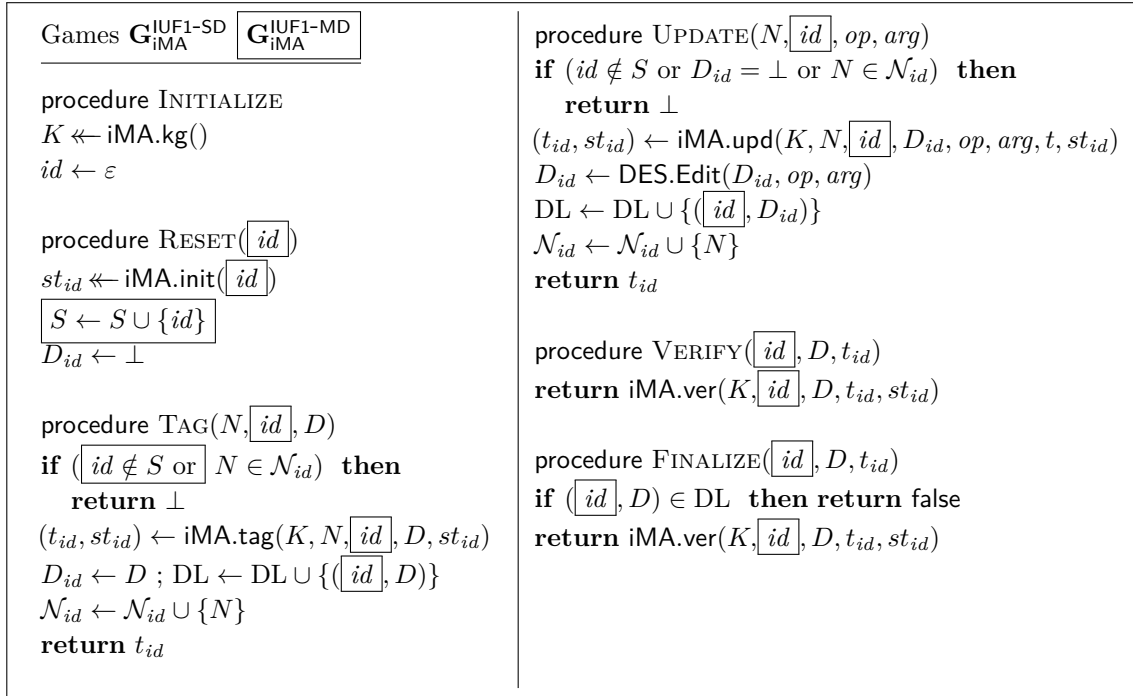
Games $\mathbf{G}_{\mathsf{iMA}}^{\mathsf{IUF1\text{-}SD}}$ $\boxed{\mathbf{G}_{\mathsf{iMA}}^{\mathsf{IUF1\text{-}MD}}}$

procedure INITIALIZE
$K \twoheadleftarrow \mathsf{iMA.kg}()$
$id \leftarrow \varepsilon$

procedure RESET($\boxed{id}$)
$st_{id} \twoheadleftarrow \mathsf{iMA.init}(\boxed{id})$
$\boxed{S \leftarrow S \cup \{id\}}$
$D_{id} \leftarrow \bot$

procedure TAG($N, \boxed{id}, D$)
**if** ($\boxed{id \notin S \text{ or }}$ $N \in \mathcal{N}_{id}$) **then**
**return** $\bot$
$(t_{id}, st_{id}) \leftarrow \mathsf{iMA.tag}(K, N, \boxed{id}, D, st_{id})$
$D_{id} \leftarrow D$ ; $\mathrm{DL} \leftarrow \mathrm{DL} \cup \{(\boxed{id}, D)\}$
$\mathcal{N}_{id} \leftarrow \mathcal{N}_{id} \cup \{N\}$
**return** $t_{id}$

procedure UPDATE($N, \boxed{id}, op, arg$)
**if** ($id \notin S$ or $D_{id} = \bot$ or $N \in \mathcal{N}_{id}$) **then**
**return** $\bot$
$(t_{id}, st_{id}) \leftarrow \mathsf{iMA.upd}(K, N, \boxed{id}, D_{id}, op, arg, t, st_{id})$
$D_{id} \leftarrow \mathsf{DES.Edit}(D_{id}, op, arg)$
$\mathrm{DL} \leftarrow \mathrm{DL} \cup \{(\boxed{id}, D_{id})\}$
$\mathcal{N}_{id} \leftarrow \mathcal{N}_{id} \cup \{N\}$
**return** $t_{id}$

procedure VERIFY($\boxed{id}, D, t_{id}$)
**return** $\mathsf{iMA.ver}(K, \boxed{id}, D, t_{id}, st_{id})$

procedure FINALIZE($\boxed{id}, D, t_{id}$)
**if** $(\boxed{id}, D) \in \mathrm{DL}$ **then return** false
**return** $\mathsf{iMA.ver}(K, \boxed{id}, D, t_{id}, st_{id})$